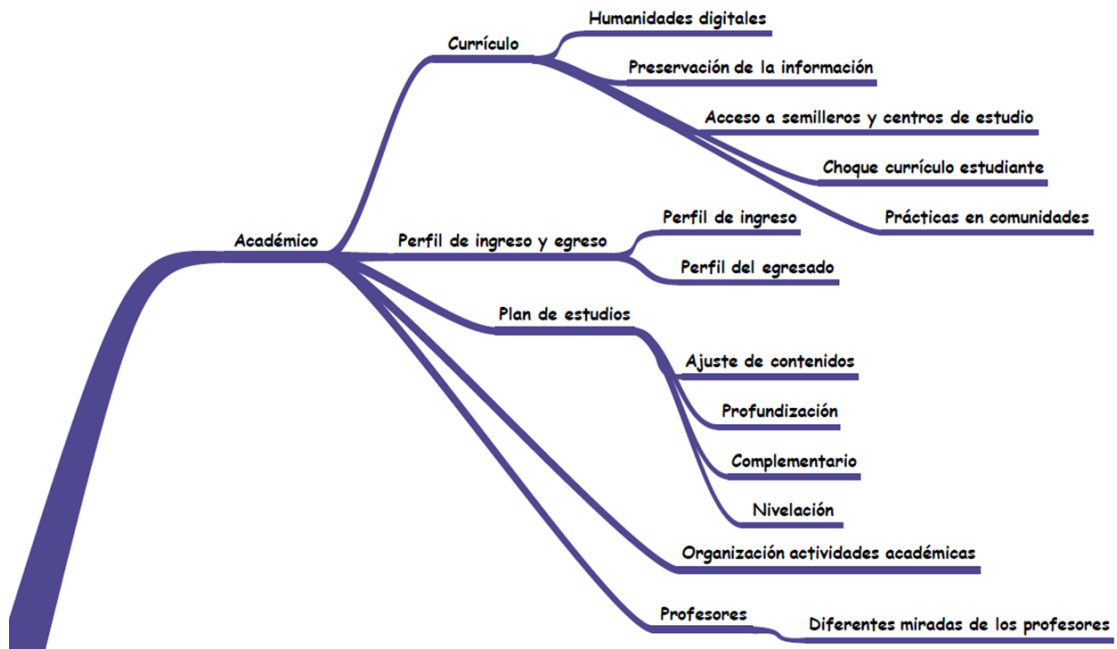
Currículo
Humanidades digitales
Preservación de la información
Acceso a semilleros y centros de estudio
Choque currículo estudiante
Prácticas en comunidades
Académico
Perfil de ingreso y egreso
Perfil de ingreso
Perfil del egresado
Plan de estudios
Ajuste de contenidos
Profundización
Complementario
Nivelación
Organización actividades académicas
Profesores
Diferentes miradas de los profesores